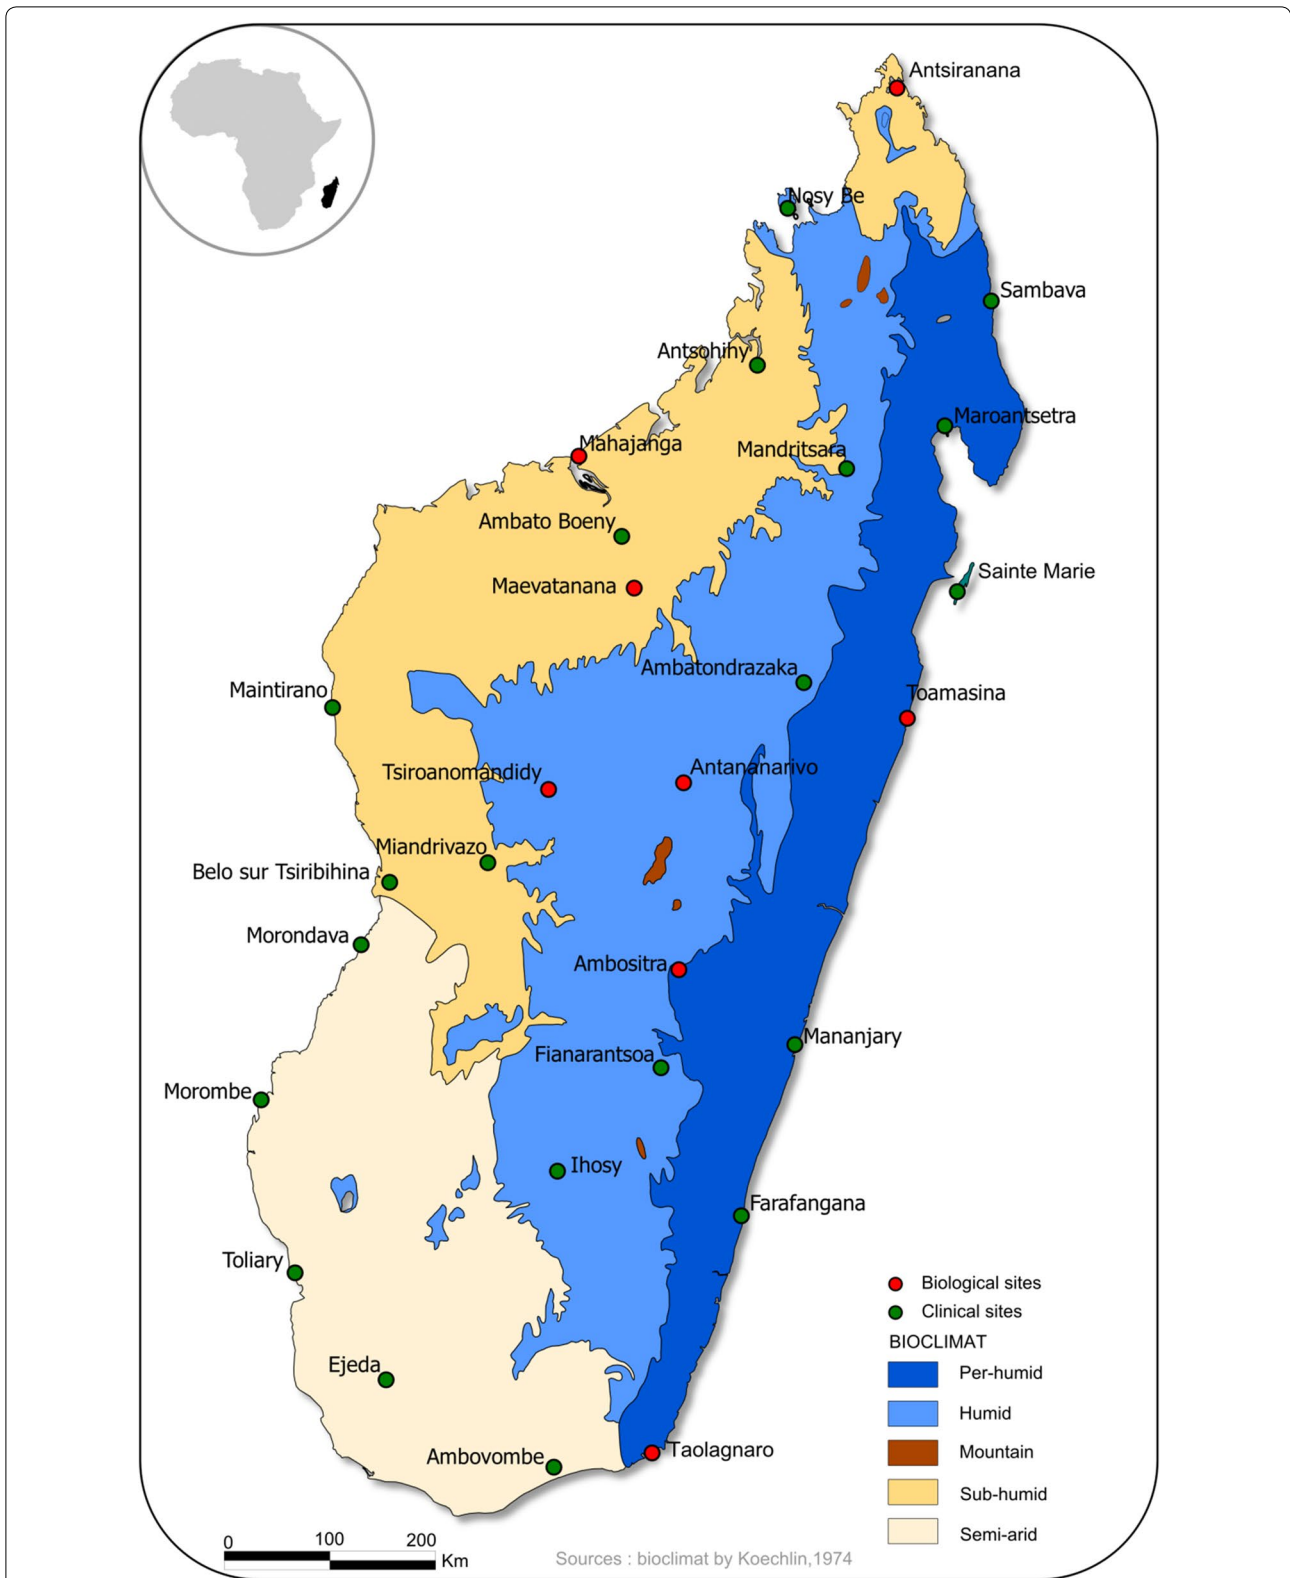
Antsiranana
Nosy Be
Sambava
Antsohihy
Maroantsetra
Mahajanga
Mandritsara
Ambato Boeny
Sainte Marie
Maevatanana
Ambatondrazaka
Maintirano
Toamasina
Tsiroanomandidy
Antananarivo
Miandrivazo
Belo sur Tsiribihina
Morondava
Ambositra
Mananjary
Fianarantsoa
Morombe
Ihosy
Farafangana
Toliary
Ejeda
Ambovombe
Taolagnaro

Biological sites
Clinical sites
BIOCLIMAT
Per-humid
Humid
Mountain
Sub-humid
Semi-arid

0 100 200 Km
Sources : bioclimat by Koechlin,1974